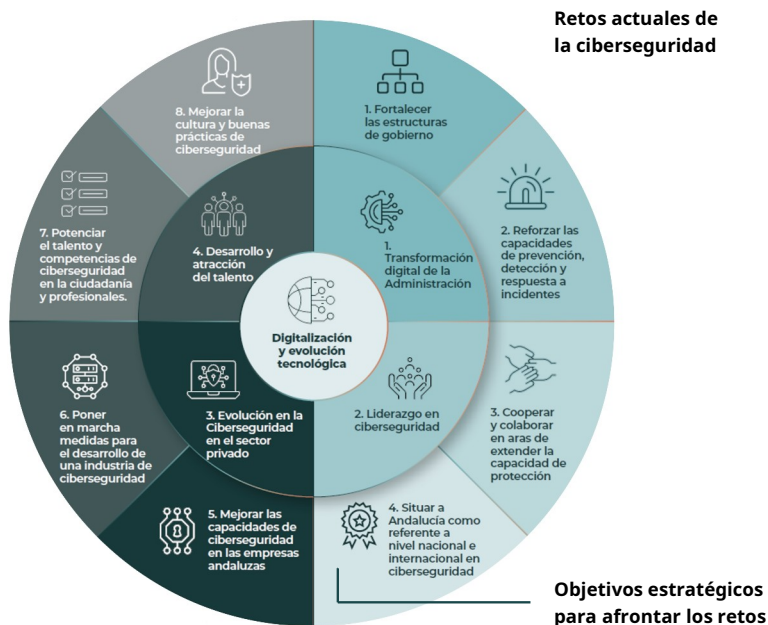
Retos actuales de la ciberseguridad

1. Fortalecer las estructuras de gobierno

2. Reforzar las capacidades de prevención, detección y respuesta a incidentes

3. Cooperar y colaborar en aras de extender la capacidad de protección

4. Situar a Andalucía como referente a nivel nacional e internacional en ciberseguridad

5. Mejorar las capacidades de ciberseguridad en las empresas andaluzas

6. Poner en marcha medidas para el desarrollo de una industria de ciberseguridad

7. Potenciar el talento y competencias de ciberseguridad en la ciudadanía y profesionales.

8. Mejorar la cultura y buenas prácticas de ciberseguridad

1. Transformación digital de la Administración

2. Liderazgo en ciberseguridad

3. Evolución en la Ciberseguridad en el sector privado

4. Desarrollo y atracción del talento

Digitalización y evolución tecnológica

Objetivos estratégicos para afrontar los retos